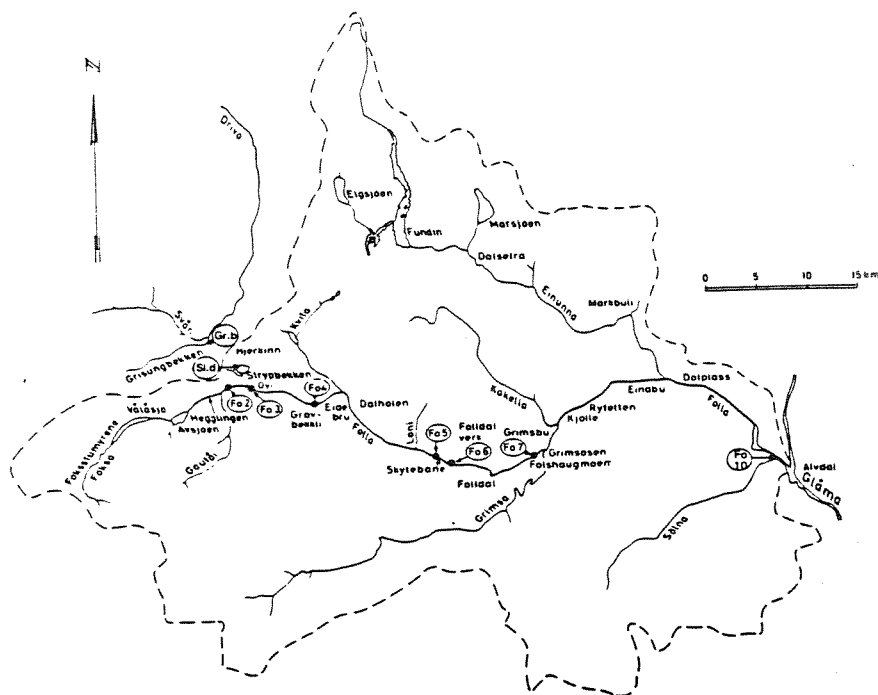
N

Driva

Elgsjøen

Fundin

Marsjøen

Dalseira

Einunna

Marsbuli

0 5 10 15 km

Gr.b

Store

Kvita

Hjerkinn

Grisungbekken

Si.d

Stryggbekken

Øv.

Fo4

Fo2

Fo3

Grav-bekkli

Eide bru

Dalholen

Våläsjø

Meggungen

Avsjøen

Fokstumyrene

Foksa

Gautå

Folla

Kakella

Rytetten

Kjolle

Einabu

Dalplass

Folla

Lona

Fo5

Folldal verk

Fo6

Grimsbu

Fo7

Grimsøsen

Folshaugmoen

Skytebane

Folldal

Grimsa

Fo 10

Alvdal

Glåma

Sølna